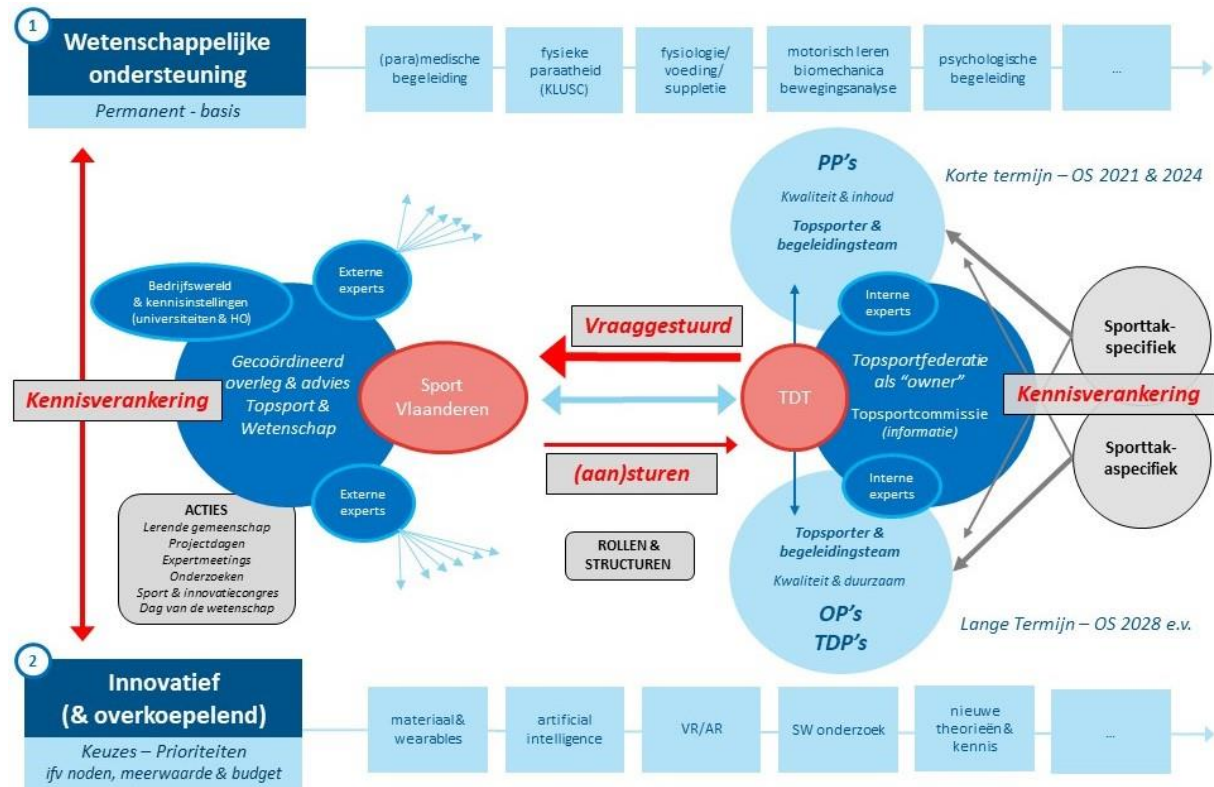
1

Wetenschappelijke ondersteuning

Permanent - basis

(para)medische begeleiding

fysieke paraatheid (KLUSC)

fysiologie/ voeding/ suppletie

motorisch leren biomechanica bewegingsanalyse

psychologische begeleiding

...

PP's

Kwaliteit & inhoud

Topsporter & begeleidingsteam

Korte termijn – OS 2021 & 2024

Bedrijfswereld & kennisinstellingen (universiteiten & HO)

Externe experts

Interne experts

Vraaggestuurd

Gecoördineerd overleg & advies Topsport & Wetenschap

Sport Vlaanderen

TDT

Topsportfederatie als "owner"

Topsportcommissie (informatie)

Sporttak-specifiek

Kennisverankering

Kennisverankering

Sporttak-aspecifiek

(aan)sturen

Externe experts

Interne experts

ACTIES

Lerende gemeenschap
Projectdagen
Expertmeetings
Onderzoeken
Sport & innovatiecongres
Dag van de wetenschap

ROLLEN & STRUCTUREN

Topsporter & begeleidingsteam

Kwaliteit & duurzaam

OP's TDP's

Lange Termijn – OS 2028 e.v.

2

Innovatief (& overkoepelend)

Keuzes – Prioriteiten ifv noden, meerwaarde & budget

materiaal& wearables

artificial intelligence

VR/AR

SW onderzoek

nieuwe theorieën & kennis

...